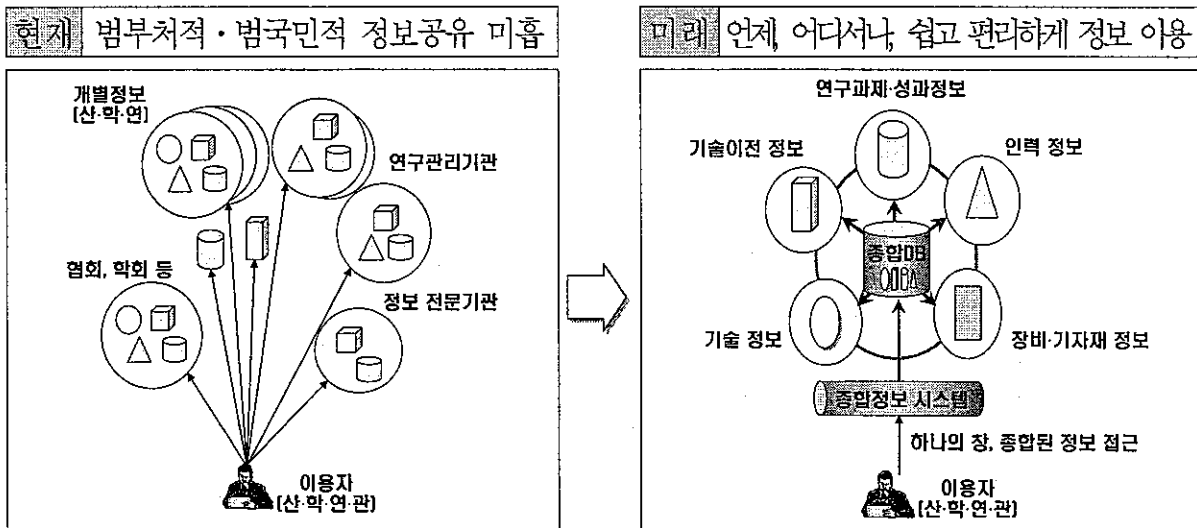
현재 범부처적 · 범국민적 정보공유 미흡

개별정보
[산·학·연]

연구관리기관

협회, 학회 등

정보 전문기관

이용자
[산·학·연·관]

미래 언제, 어디서나, 쉽고 편리하게 정보 이용

연구과제·성과정보

기술이전 정보

인력 정보

종합DB

기술 정보

장비·기자재 정보

종합정보 시스템

하나의 창, 종합된 정보 접근

이용자
[산·학·연·관]